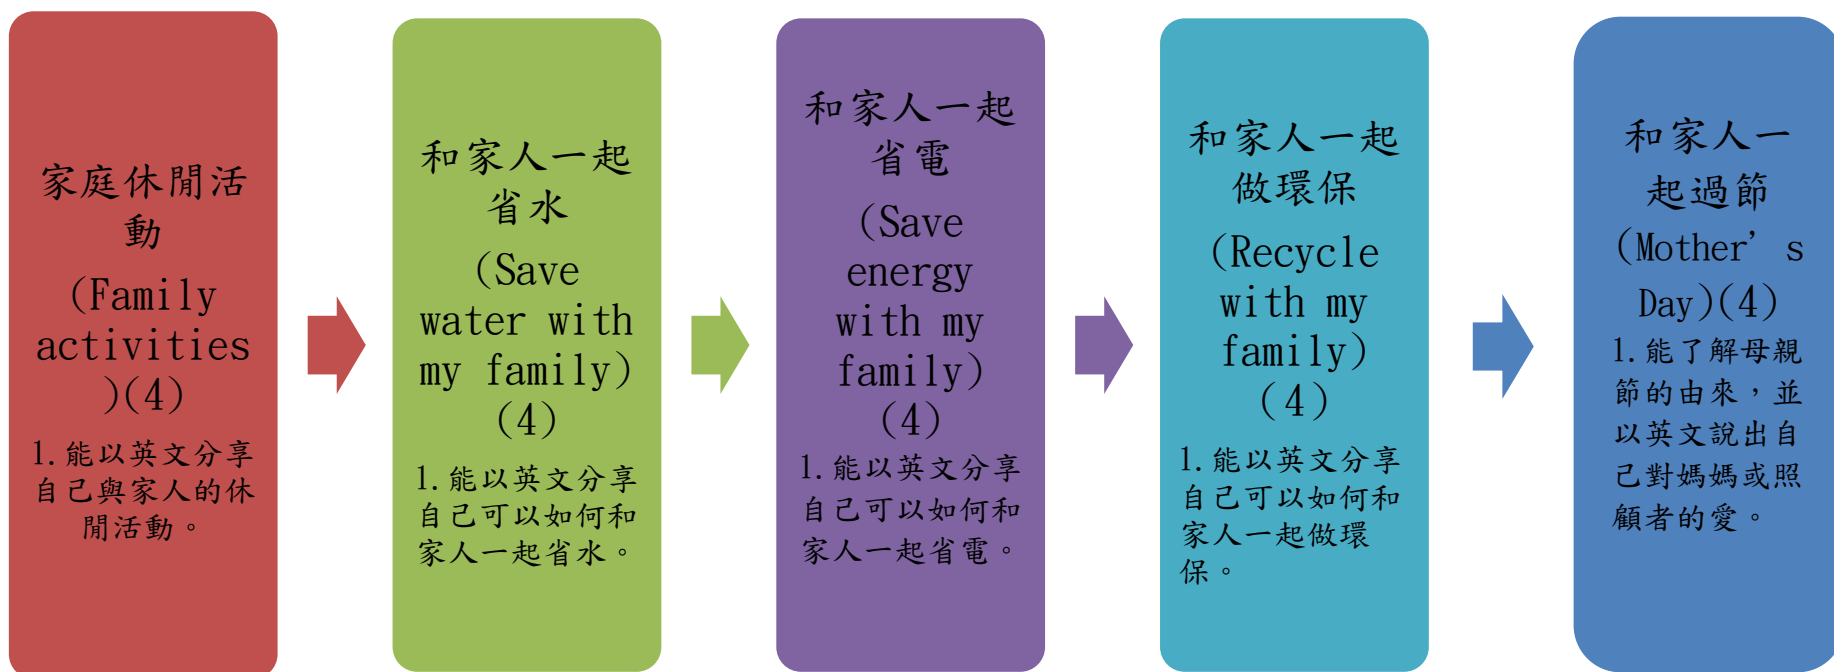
家庭休閒活動

(Family activities )(4)

1.能以英文分享自己與家人的休閒活動。

和家人一起省水

(Save water with my family)

(4)

1.能以英文分享自己可以如何和家人一起省水。

和家人一起省電

(Save energy with my family)

(4)

1.能以英文分享自己可以如何和家人一起省電。

和家人一起做環保

(Recycle with my family)

(4)

1.能以英文分享自己可以如何和家人一起做環保。

和家人一起過節

(Mother’s Day)(4)

1.能了解母親節的由來，並以英文說出自己對媽媽或照顧者的愛。